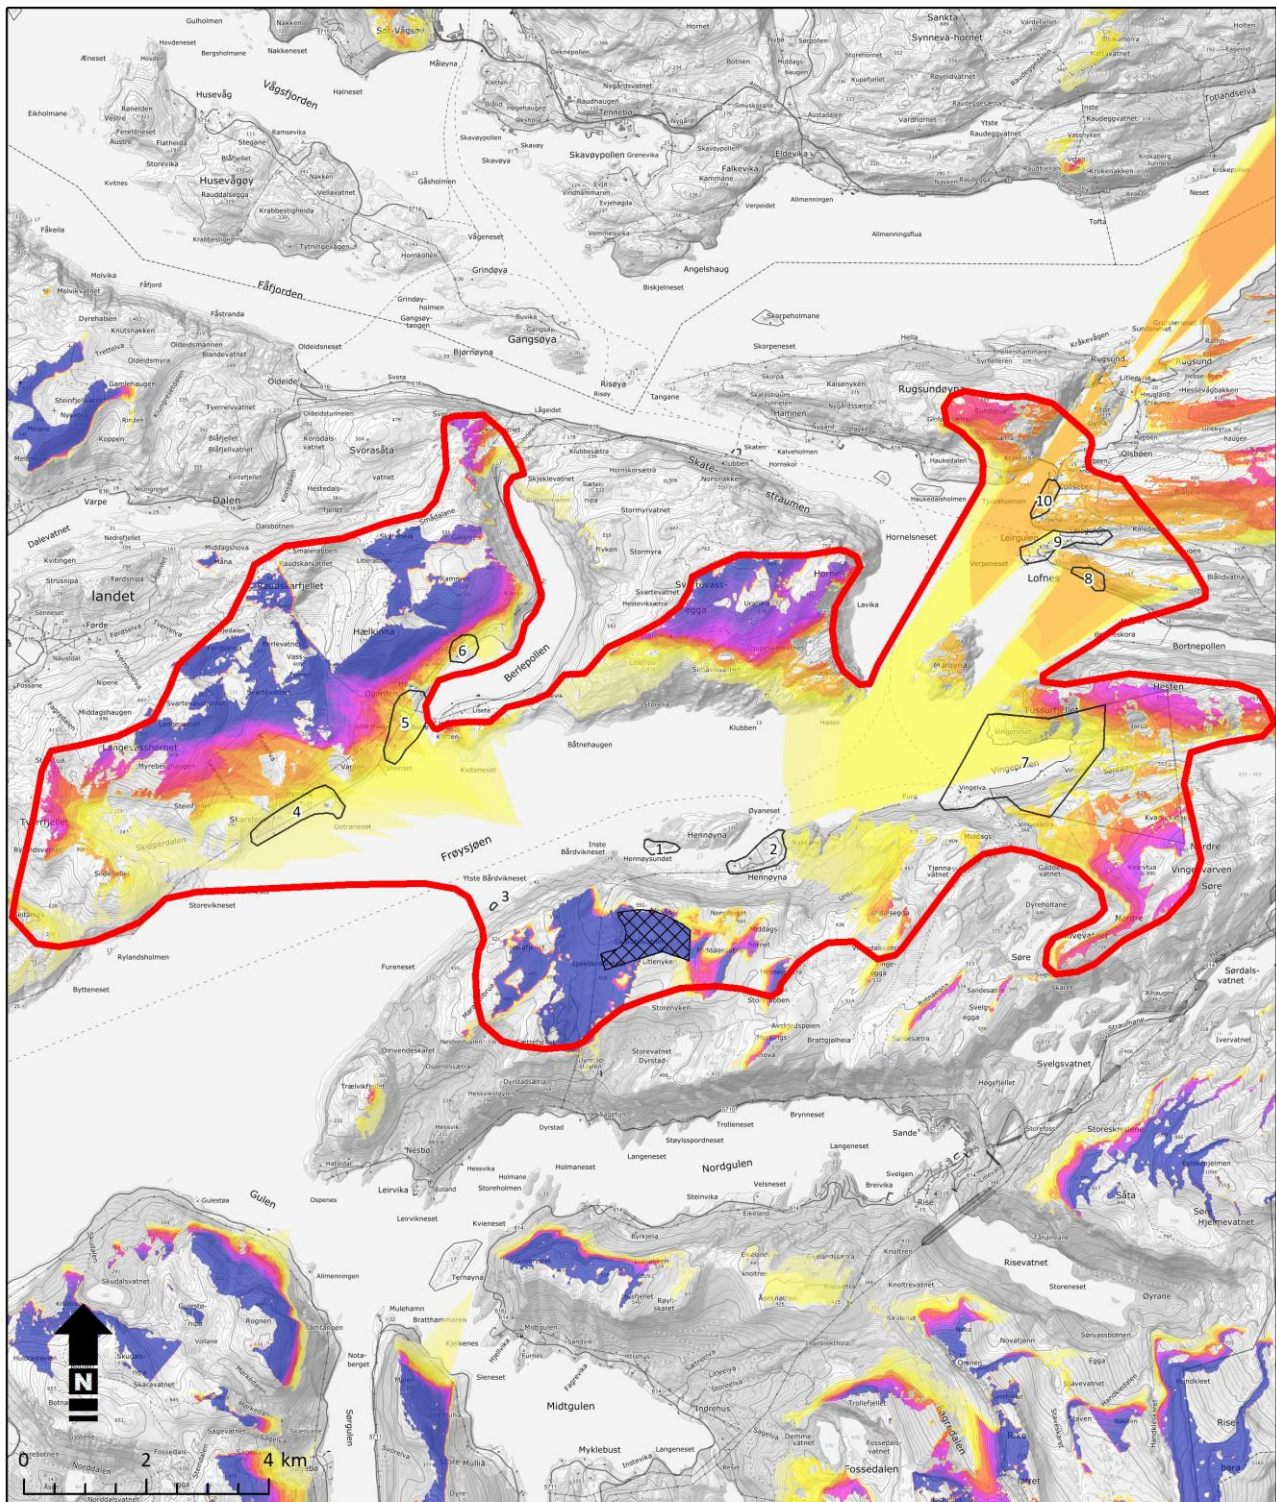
Gulholmen
Nakken
Sør-Vågsøy
Hornet
Sankta
Synneva-hornet
Holten
Hovdeneset
Bergsholmane
Nakkeneset
Måløyna
Ækneset
Vågsfjorden
Halneset
Husevåg
Eikholmane
Husevågøy
Rauddalsegga
Krabbestigheida
Skavøypollen
Skavøya
Grenevika
Falkevika
Eldevika
Totlandselva
Gåsholmen
Vågeneset
Grindøya
Angelshaug
Bisklelneset
Fåkeila
Molvika
Fåfjorden
Fåfjord
Fåstranda
Gangsøya
Bjørnøyna
Oldeidsneset
Oldeide
Svora
Risøya
Risøy
Tangane
Skorpeholmane
Skorpeneset
Hella
Rugsundøyna
Rugsund
Hamnen
Kalsenyken
Oldeidstunnelen
Lågeidet
Svorasåta
Skatestraumen
Skjeklevatnet
Kalveholmen
Hornskor
Haukedalen
Olsbøen
Dalen
Varpe
Dalevatnet
Dalsbotnen
Stormyrvatnet
Stormyra
Hornelsneset
Lavika
10
9
8
Lofnes
Leirgulen
Verpeneset
Bortnepollen
landet
Kvitingen
Strusnipa
Fordsnipa
Forde
Nausdal
Fossane
Nipene
Middagshaugen
Raudskarfjellet
Hælkinna
6
5
Berlepollen
Svartevatnet
Svartevassegga
Urdane
Marøyna
Langevasshornet
Myrebergshaugen
Klubben
Båtnehaugen
Hesten
Tussurfjellet
7
Vingeneset
Vingepollen
Vingelva
Øyaneset
Fura
Tjørna-vatnet
4
Frøysjøen
1
2
Hennøyna
Henneysundet
Bårdvikneset
Inste
Ytste Bårdvikneset
3
Storevikneset
Skipperdalen
Steinfjellet
Svartevatnet
Middags
Nordre
Vingevarven
Søre
Kvarvtua
Søre
Dyreholtane
Gåddevatnet
Sørdals-vatnet
Speilsleinen
Litlenyke
Storenyken
Storebotnen
Rylandsholmen
Bytteneset
Fureneset
Omvendeskaret
Storevatnet
Dyrstad
Svelgsvatnet
Hogefjellet
Iverlvatnet
Trælvikfjellet
Nesbø
Dyrstad
Brynneset
Trolleneset
Støylssporneset
Sande
Langeneset
Nordgulen
Hallebø
Hessvika
Holmane
Storeholmen
Velsneset
Steinvika
Leirvika
Gulen
Ospenes
Leirvikneset
Kvieneset
Risevatnet
Storeneset
Øyrane
Sata
Hjelmevatnet
Skudalsvatnet
Allmenningen
Ternøyna
Mulehamn
Brattham
Rognen
Tamtangen
Nota-berget
Sørgulen
Sleneset
Midtgulen
Indrehus
Trollefjellet
Myklebust
Langeneset
Fossedalen
Lagradalen
Nordalen
N
0
2
4 km